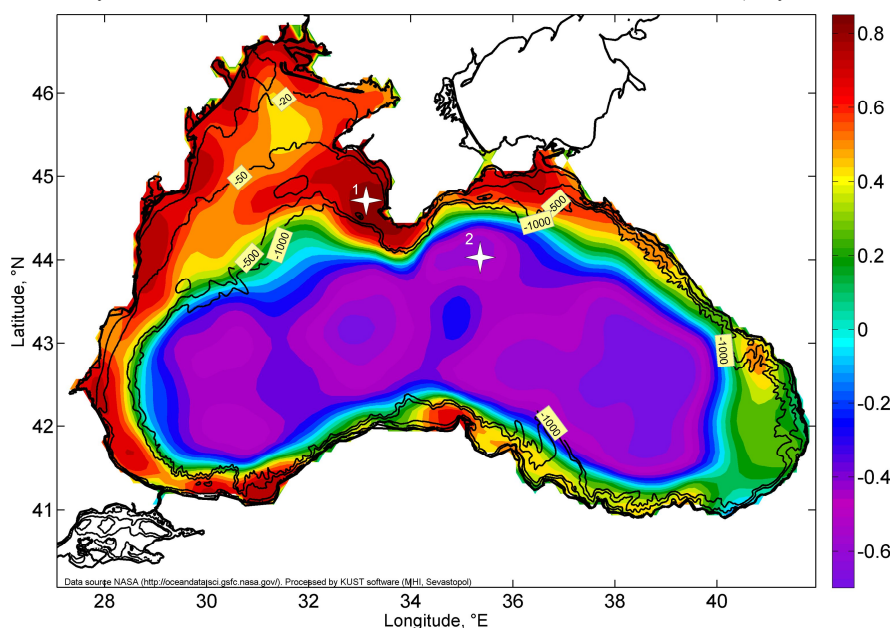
46
45
44
43
42
41
Latitude, °N
28
30
32
34
36
38
40
Longitude, °E
-20
-50
-500
-1000
-1000
-500
-1000
-1000
1
2
Data source NASA (http://oceandata.sci.gsfc.nasa.gov/). Processed by KUST software (MHI, Sevastopol)
0.8
0.6
0.4
0.2
0
-0.2
-0.4
-0.6